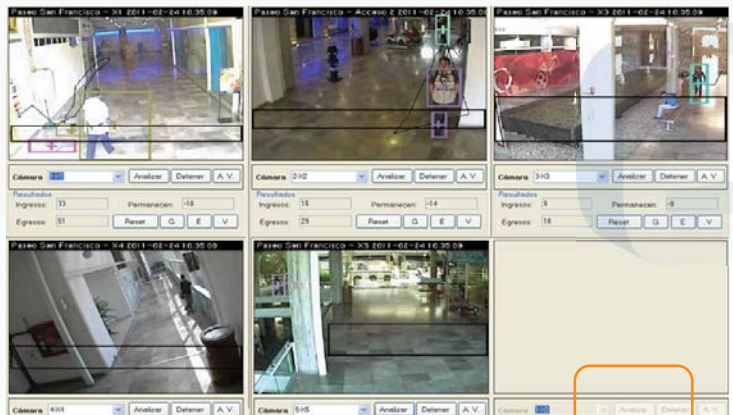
Paseo San Francisco - X1 2011-02-24 10:35:09

Cámara 1-X1 Analizar Detener A.V.

Resultados
Ingresos: 33 Permanecen: -18
Egresos: 51 Reset G E V

Paseo San Francisco - Acceso 2 2011-02-24 10:35:09

Cámara 2-X2 Analizar Detener A.V.

Resultados
Ingresos: 15 Permanecen: -14
Egresos: 29 Reset G E V

Paseo San Francisco - X3 2011-02-24 10:35:09

Cámara 3-X3 Analizar Detener A.V.

Resultados
Ingresos: 9 Permanecen: -9
Egresos: 18 Reset G E V

Paseo San Francisco - X4 2011-02-24 10:35:09

Cámara 4-X4 Analizar Detener A.V.

Paseo San Francisco - X5 2011-02-24 10:35:09

Cámara 5-X5 Analizar Detener A.V.

Cámara 1-X1 Analizar Detener A.V.